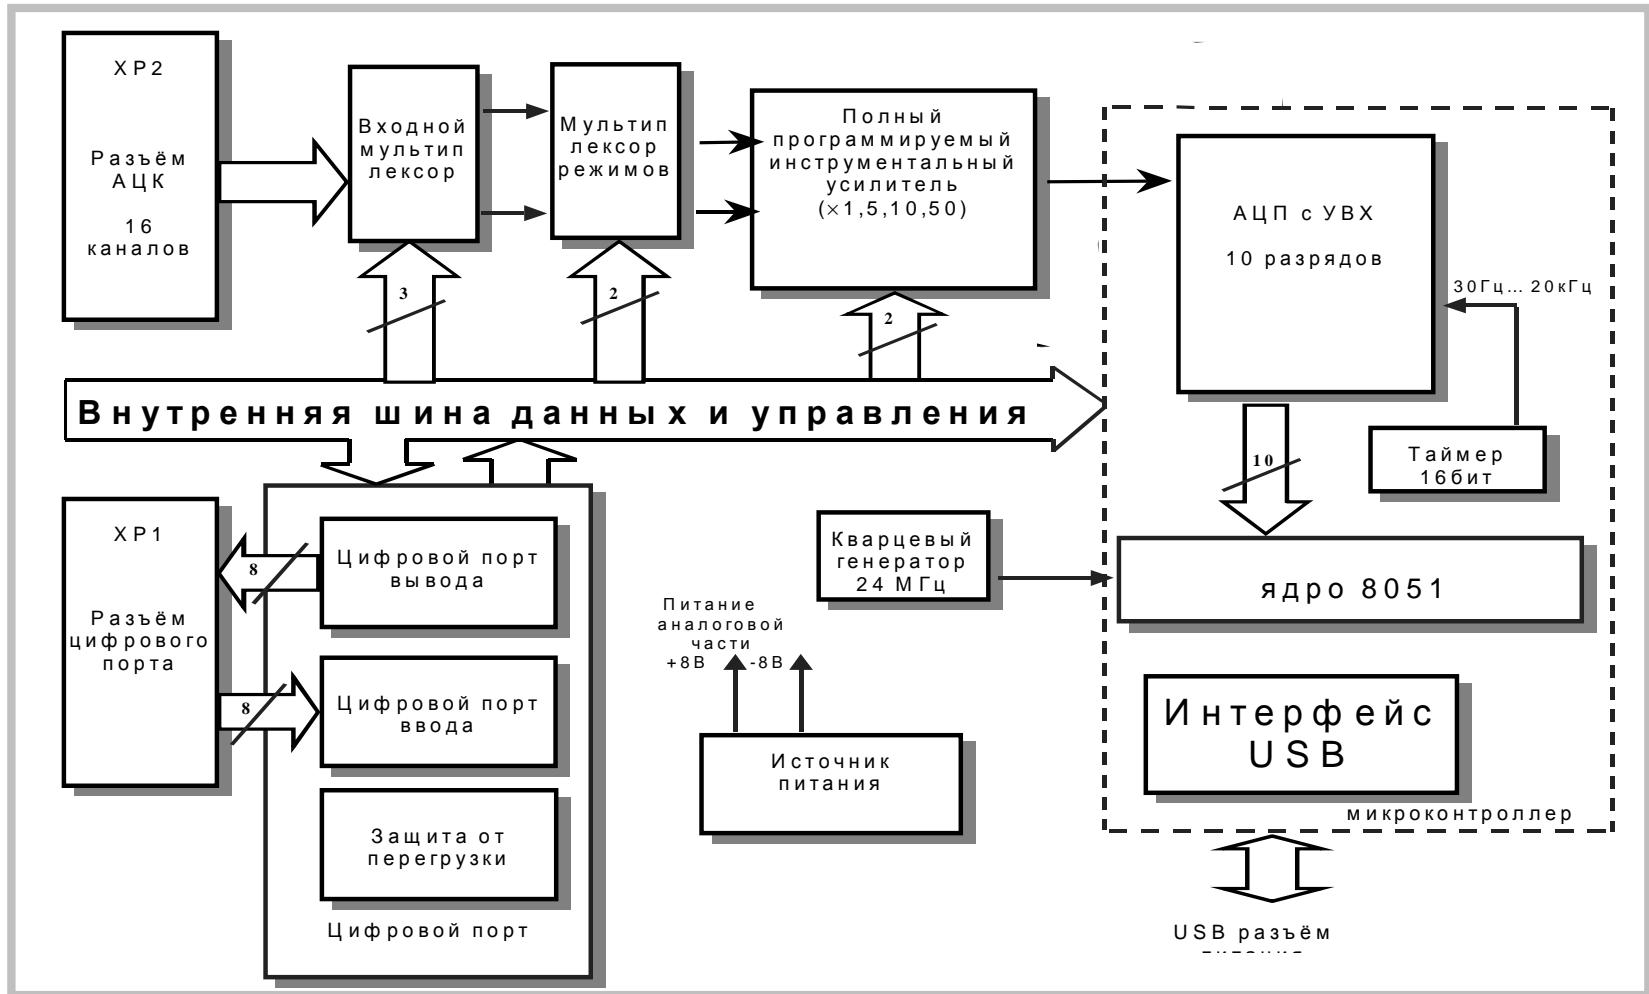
XP2

Разъём АЦК

16 каналов

Входной мультиплексор

Мультиплексор режимов

Полный программируемый инструментальный усилитель (×1,5,10,50)

АЦП с УВХ

10 разрядов

30Гц... 20кГц

3

2

2

Внутренняя шина данных и управления

10

Таймер 16бит

XP1

Разъём цифрового порта

8

Цифровой порт вывода

8

Цифровой порт ввода

Защита от перегрузки

Цифровой порт

Кварцевый генератор 24 МГц

ядро 8051

Питание аналоговой части +8В -8В

Источник питания

Интерфейс USB

микроконтроллер

USB разъём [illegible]